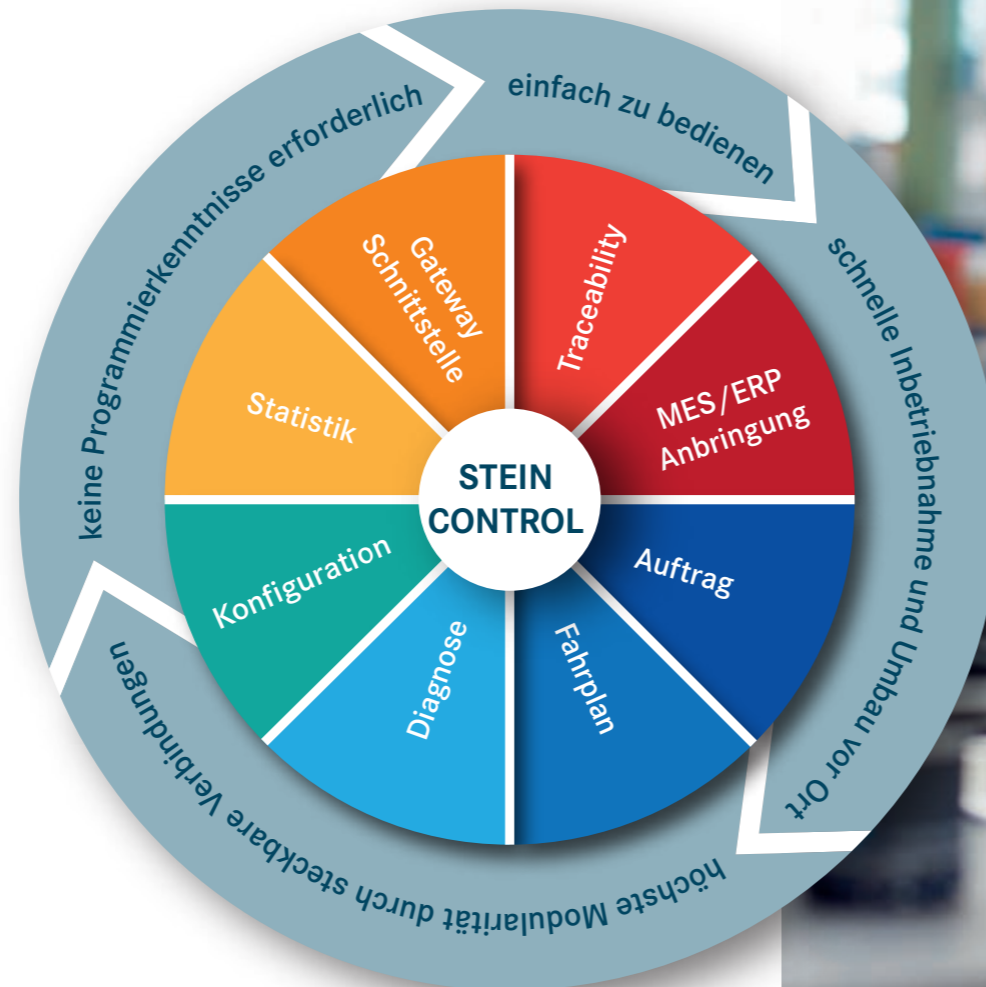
einfach zu bedienen

schnelle Inbetriebnahme und Umbau vor Ort

höchste Modularität durch steckbare Verbindungen

keine Programmierkenntnisse erforderlich

STEIN CONTROL

Traceability

MES/ERP Anbringung

Auftrag

Fahrplan

Diagnose

Konfiguration

Statistik

Gateway Schnittstelle